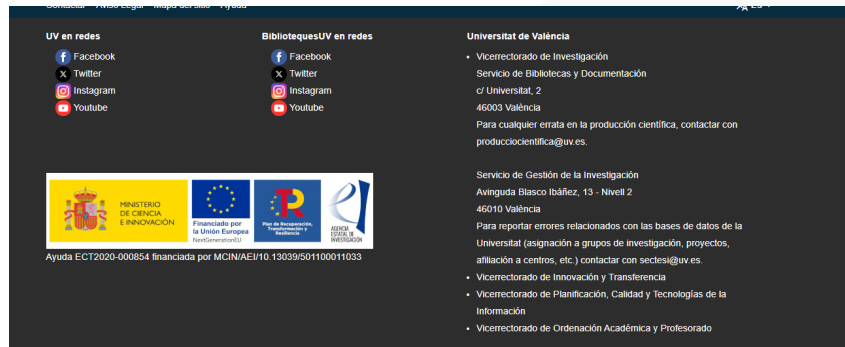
Contactar · Aviso Legal · Mapa del sitio · Ayuda

UV en redes

Facebook
Twitter
Instagram
Youtube

BibliotequesUV en redes

Facebook
Twitter
Instagram
Youtube

MINISTERIO DE CIENCIA E INNOVACIÓN

Financiado por la Unión Europea NextGenerationEU

Plan de Recuperación, Transformación y Resiliencia

AGENCIA ESTATAL DE INVESTIGACIÓN

Ayuda ECT2020-000854 financiada por MCIN/AEI/10.13039/501100011033

Universitat de València

- Vicerrectorado de Investigación
Servicio de Bibliotecas y Documentación
c/ Universitat, 2
46003 València
Para cualquier errata en la producción científica, contactar con produccionscientifica@uv.es.

Servicio de Gestión de la Investigación
Avinguda Blasco Ibáñez, 13 - Nivell 2
46010 València
Para reportar errores relacionados con las bases de datos de la Universitat (asignación a grupos de investigación, proyectos, afiliación a centros, etc.) contactar con sectesi@uv.es.
- Vicerrectorado de Innovación y Transferencia
- Vicerrectorado de Planificación, Calidad y Tecnologías de la Información
- Vicerrectorado de Ordenación Académica y Profesorado